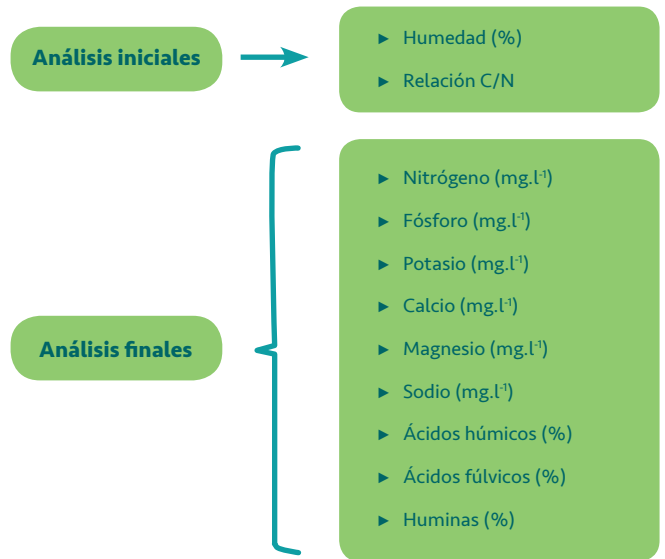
Análisis iniciales

► Humedad (%)
► Relación C/N

Análisis finales

► Nitrógeno (mg.l$^{-1}$)
► Fósforo (mg.l$^{-1}$)
► Potasio (mg.l$^{-1}$)
► Calcio (mg.l$^{-1}$)
► Magnesio (mg.l$^{-1}$)
► Sodio (mg.l$^{-1}$)
► Ácidos húmicos (%)
► Ácidos fúlvicos (%)
► Huminas (%)